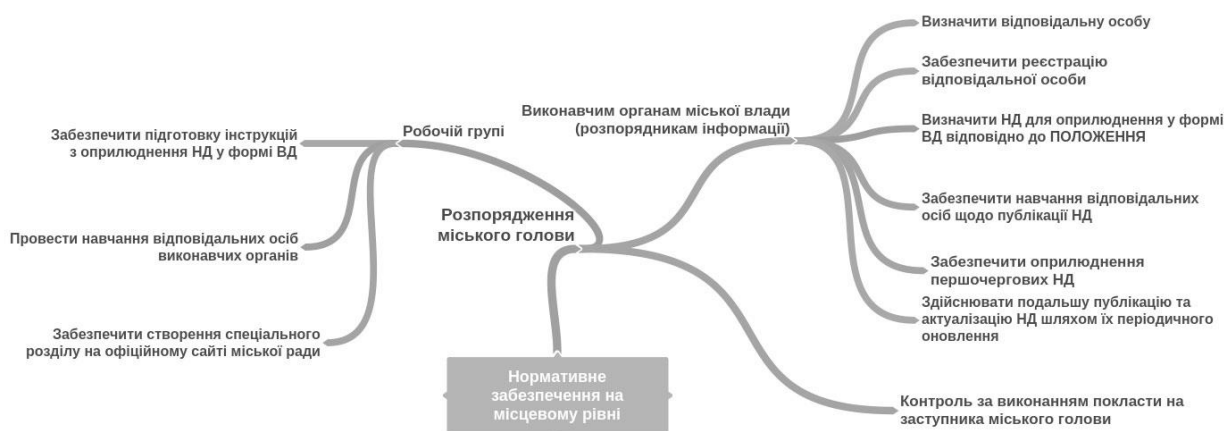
Нормативне забезпечення на місцевому рівні

Розпорядження міського голови

Робочій групі

Забезпечити підготовку інструкцій з оприлюднення НД у формі ВД

Провести навчання відповідальних осіб виконавчих органів

Забезпечити створення спеціального розділу на офіційному сайті міської ради

Виконавчим органам міської влади (розпорядникам інформації)

Визначити відповідальну особу

Забезпечити реєстрацію відповідальної особи

Визначити НД для оприлюднення у формі ВД відповідно до ПОЛОЖЕННЯ

Забезпечити навчання відповідальних осіб щодо публікації НД

Забезпечити оприлюднення першочергових НД

Здійснювати подальшу публікацію та актуалізацію НД шляхом їх періодичного оновлення

Контроль за виконанням покласти на заступника міського голови